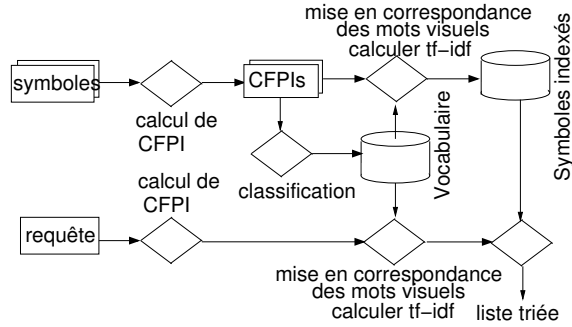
mise en correspondance
des mots visuels
calculer tf−idf

symboles

calcul de
CFPI

CFPIs

Vocabulaire

Symboles indexés

classification

calcul de
CFPI

requête

mise en correspondance
des mots visuels
calculer tf−idf

liste triée